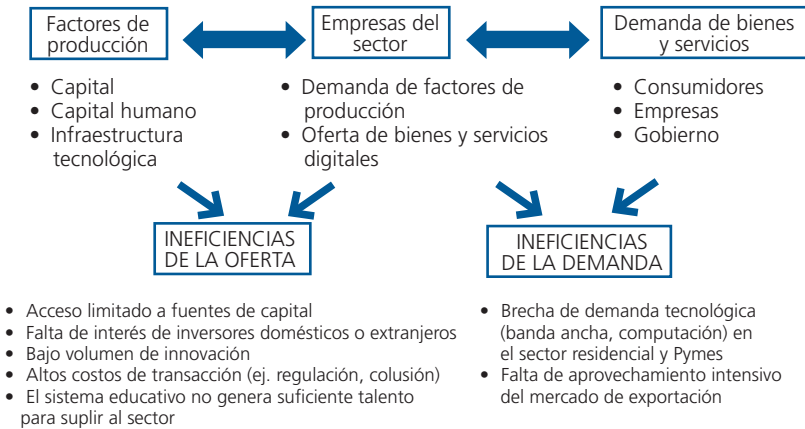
Factores de producción

Empresas del sector

Demanda de bienes y servicios

• Capital
• Capital humano
• Infraestructura tecnológica

• Demanda de factores de producción
• Oferta de bienes y servicios digitales

• Consumidores
• Empresas
• Gobierno

INEFICIENCIAS DE LA OFERTA

INEFICIENCIAS DE LA DEMANDA

• Acceso limitado a fuentes de capital
• Falta de interés de inversores domésticos o extranjeros
• Bajo volumen de innovación
• Altos costos de transacción (ej. regulación, colusión)
• El sistema educativo no genera suficiente talento para suplir al sector

• Brecha de demanda tecnológica (banda ancha, computación) en el sector residencial y Pymes
• Falta de aprovechamiento intensivo del mercado de exportación